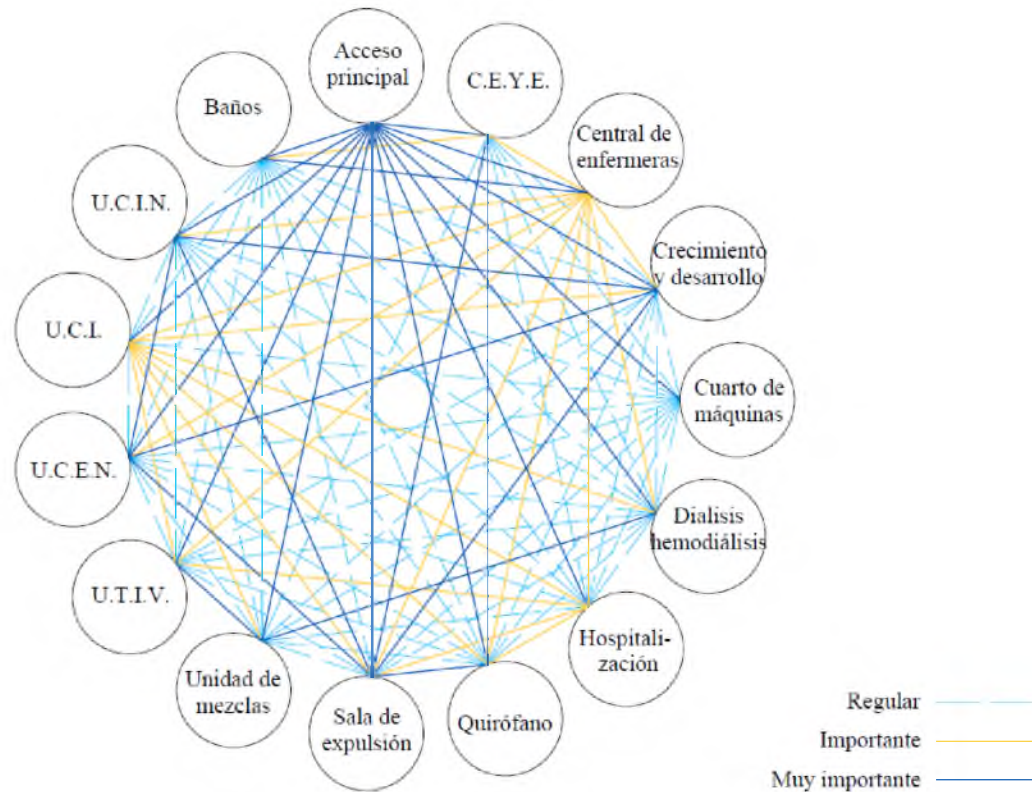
Acceso principal

C.E.Y.E.

Central de enfermeras

Crecimiento y desarrollo

Cuarto de máquinas

Dialisis hemodiálisis

Hospitalización

Quirófano

Sala de expulsión

Unidad de mezclas

U.T.I.V.

U.C.E.N.

U.C.I.

U.C.I.N.

Baños

Regular

Importante

Muy importante